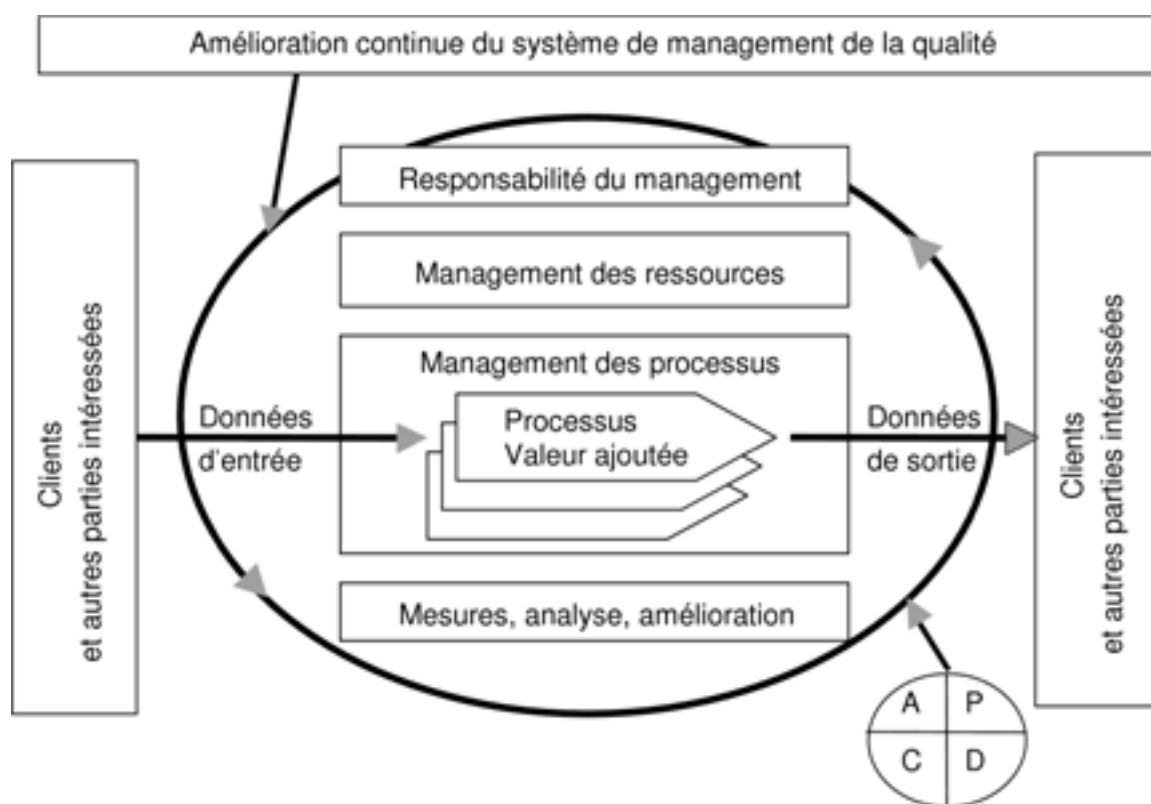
Amélioration continue du système de management de la qualité

Clients
et autres parties intéressées

Responsabilité du management

Management des ressources

Management des processus

Données
d'entrée

Processus
Valeur ajoutée

Données
de sortie

Mesures, analyse, amélioration

Clients
et autres parties intéressées

A
P
C
D